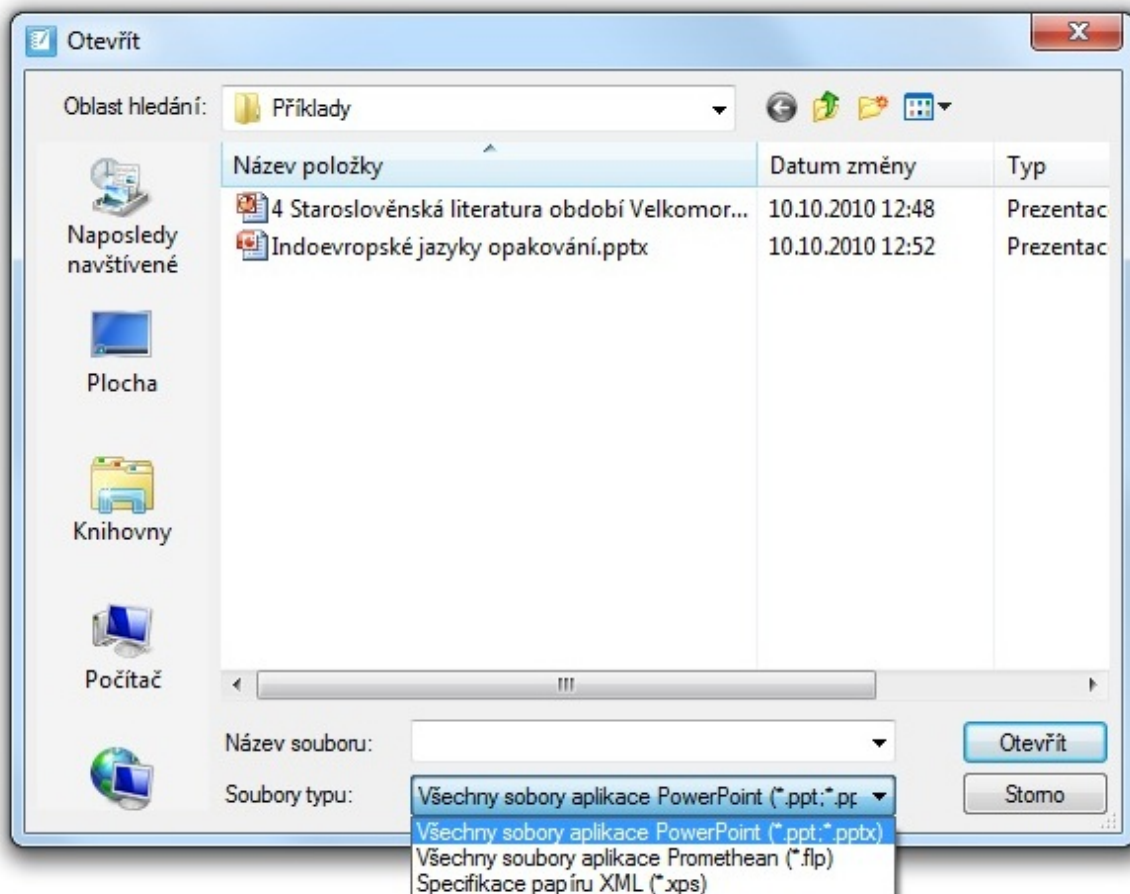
Otevřít

Oblast hledání: Příklady

Název položky | Datum změny | Typ

4 Staroslověnská literatura období Velkomor... 10.10.2010 12:48 Prezentac

Indoevropské jazyky opakování.pptx 10.10.2010 12:52 Prezentac

Naposledy navštívené

Plocha

Knihovny

Počítač

Název souboru:

Soubory typu: Všechny sobory aplikace PowerPoint (*.ppt;*.pp

Otevřít

Storno

Všechny sobory aplikace PowerPoint (*.ppt;*.pptx)
Všechny soubory aplikace Promethean (*.flp)
Specifikace papíru XML (*.xps)